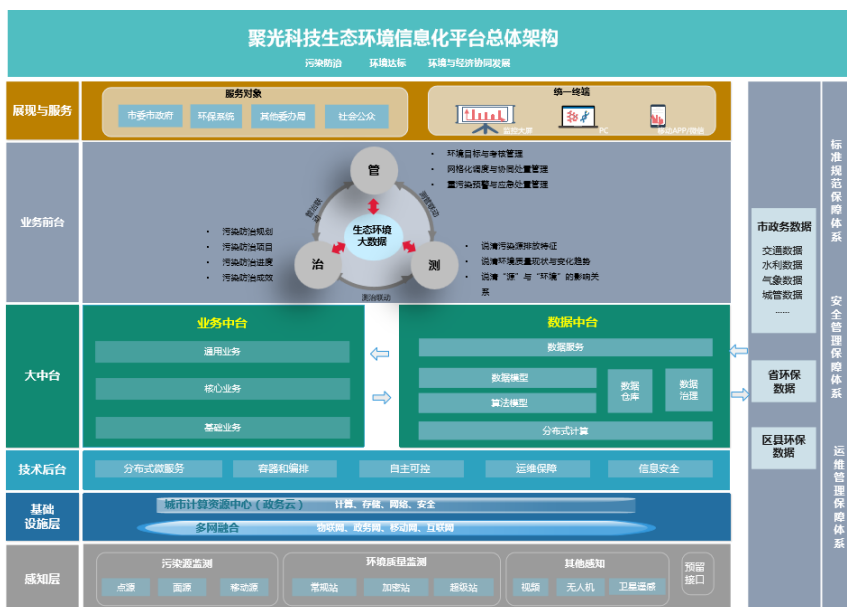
聚光科技生态环境信息化平台总体架构

污染防治　环境达标　环境与经济协同发展

展现与服务

服务对象

市委市政府　环保系统　其他委办局　社会公众

统一终端

监控大屏　PC　移动APP/微信

业务前台

管

治

测

生态环境大数据

管理联动

测治联动

管控联动

环境目标与考核管理

网格化调度与协同处置管理

重污染预警与应急处置管理

污染防治规划

污染防治项目

污染防治进度

污染防治成效

说清污染源排放特征

说清环境质量现状与变化趋势

说清"源"与"环境"的影响关系

大中台

业务中台

通用业务

核心业务

基础业务

数据中台

数据服务

数据模型

算法模型

数据仓库

数据治理

分布式计算

市政务数据

交通数据

水利数据

气象数据

城管数据

......

省环保数据

区县环保数据

技术后台

分布式微服务　容器和编排　自主可控　运维保障　信息安全

基础设施层

城市计算资源中心（政务云）　计算、存储、网络、安全

多网融合　物联网、政务网、移动网、互联网

感知层

污染源监测

点源　面源　移动源

环境质量监测

常规站　加密站　超级站

其他感知

视频　无人机　卫星遥感

预留接口

标准规范保障体系

安全管理保障体系

运维管理保障体系